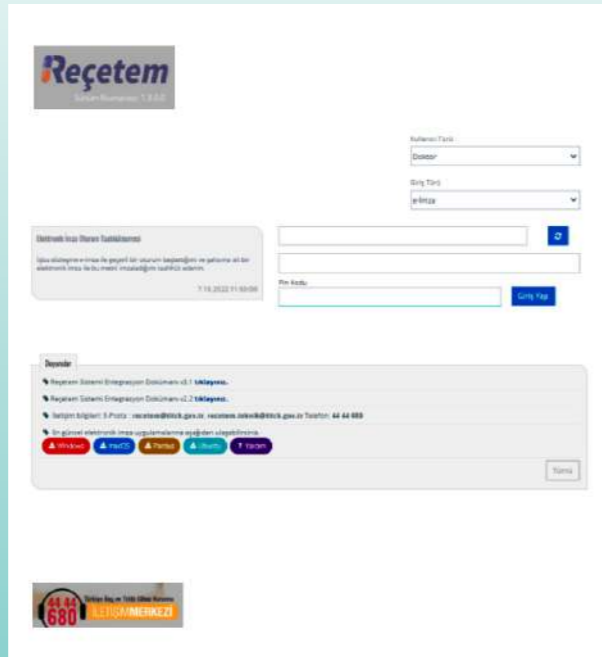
Reçetem

Sürüm Numarası: 1.0.0.0

Kullanıcı Türü

Doktor

Giriş Türü

e-İmza

Elektronik İmza Ekranı Sadeleştirmesi

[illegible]

7.10.2022 11:50:00

Pin Kodu

Giriş Yap

Duyurular

Reçetem Sistemi Entegrasyon Dokümanı v2.1 tıklayınız.

Reçetem Sistemi Entegrasyon Dokümanı v2.2 tıklayınız.

İletişim bilgileri: E-Posta : recetem@titck.gov.tr, recetem.teknik@titck.gov.tr Telefon: 44 44 680

En güncel elektronik imza uygulamalarına aşağıdan ulaşabilirsiniz.

Windows macOS Pardus Ubuntu Yardım

Tümü

44 44 680 İLETİŞİM MERKEZİ